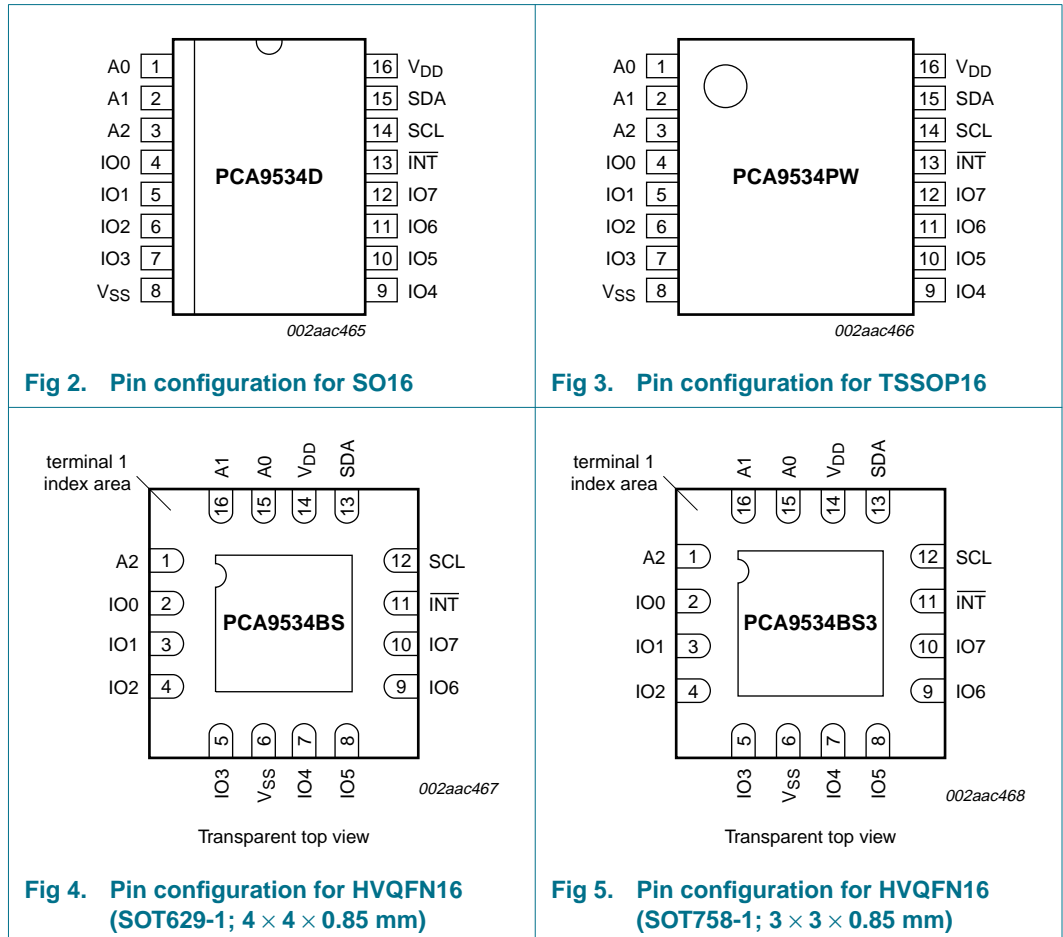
A0 1
A1 2
A2 3
IO0 4
IO1 5
IO2 6
IO3 7
$V_{SS}$ 8
16 $V_{DD}$
15 SDA
14 SCL
13 $\overline{INT}$
12 IO7
11 IO6
10 IO5
9 IO4
PCA9534D
002aac465

Fig 2. Pin configuration for SO16

A0 1
A1 2
A2 3
IO0 4
IO1 5
IO2 6
IO3 7
$V_{SS}$ 8
16 $V_{DD}$
15 SDA
14 SCL
13 $\overline{INT}$
12 IO7
11 IO6
10 IO5
9 IO4
PCA9534PW
002aac466

Fig 3. Pin configuration for TSSOP16

terminal 1 index area
A1 16
A0 15
$V_{DD}$ 14
SDA 13
A2 1
IO0 2
IO1 3
IO2 4
12 SCL
11 $\overline{INT}$
10 IO7
9 IO6
PCA9534BS
5 IO3
6 $V_{SS}$
7 IO4
8 IO5
002aac467

Transparent top view

Fig 4. Pin configuration for HVQFN16 (SOT629-1; $4 \times 4 \times 0.85$ mm)

terminal 1 index area
A1 16
A0 15
$V_{DD}$ 14
SDA 13
A2 1
IO0 2
IO1 3
IO2 4
12 SCL
11 $\overline{INT}$
10 IO7
9 IO6
PCA9534BS3
5 IO3
6 $V_{SS}$
7 IO4
8 IO5
002aac468

Transparent top view

Fig 5. Pin configuration for HVQFN16 (SOT758-1; $3 \times 3 \times 0.85$ mm)